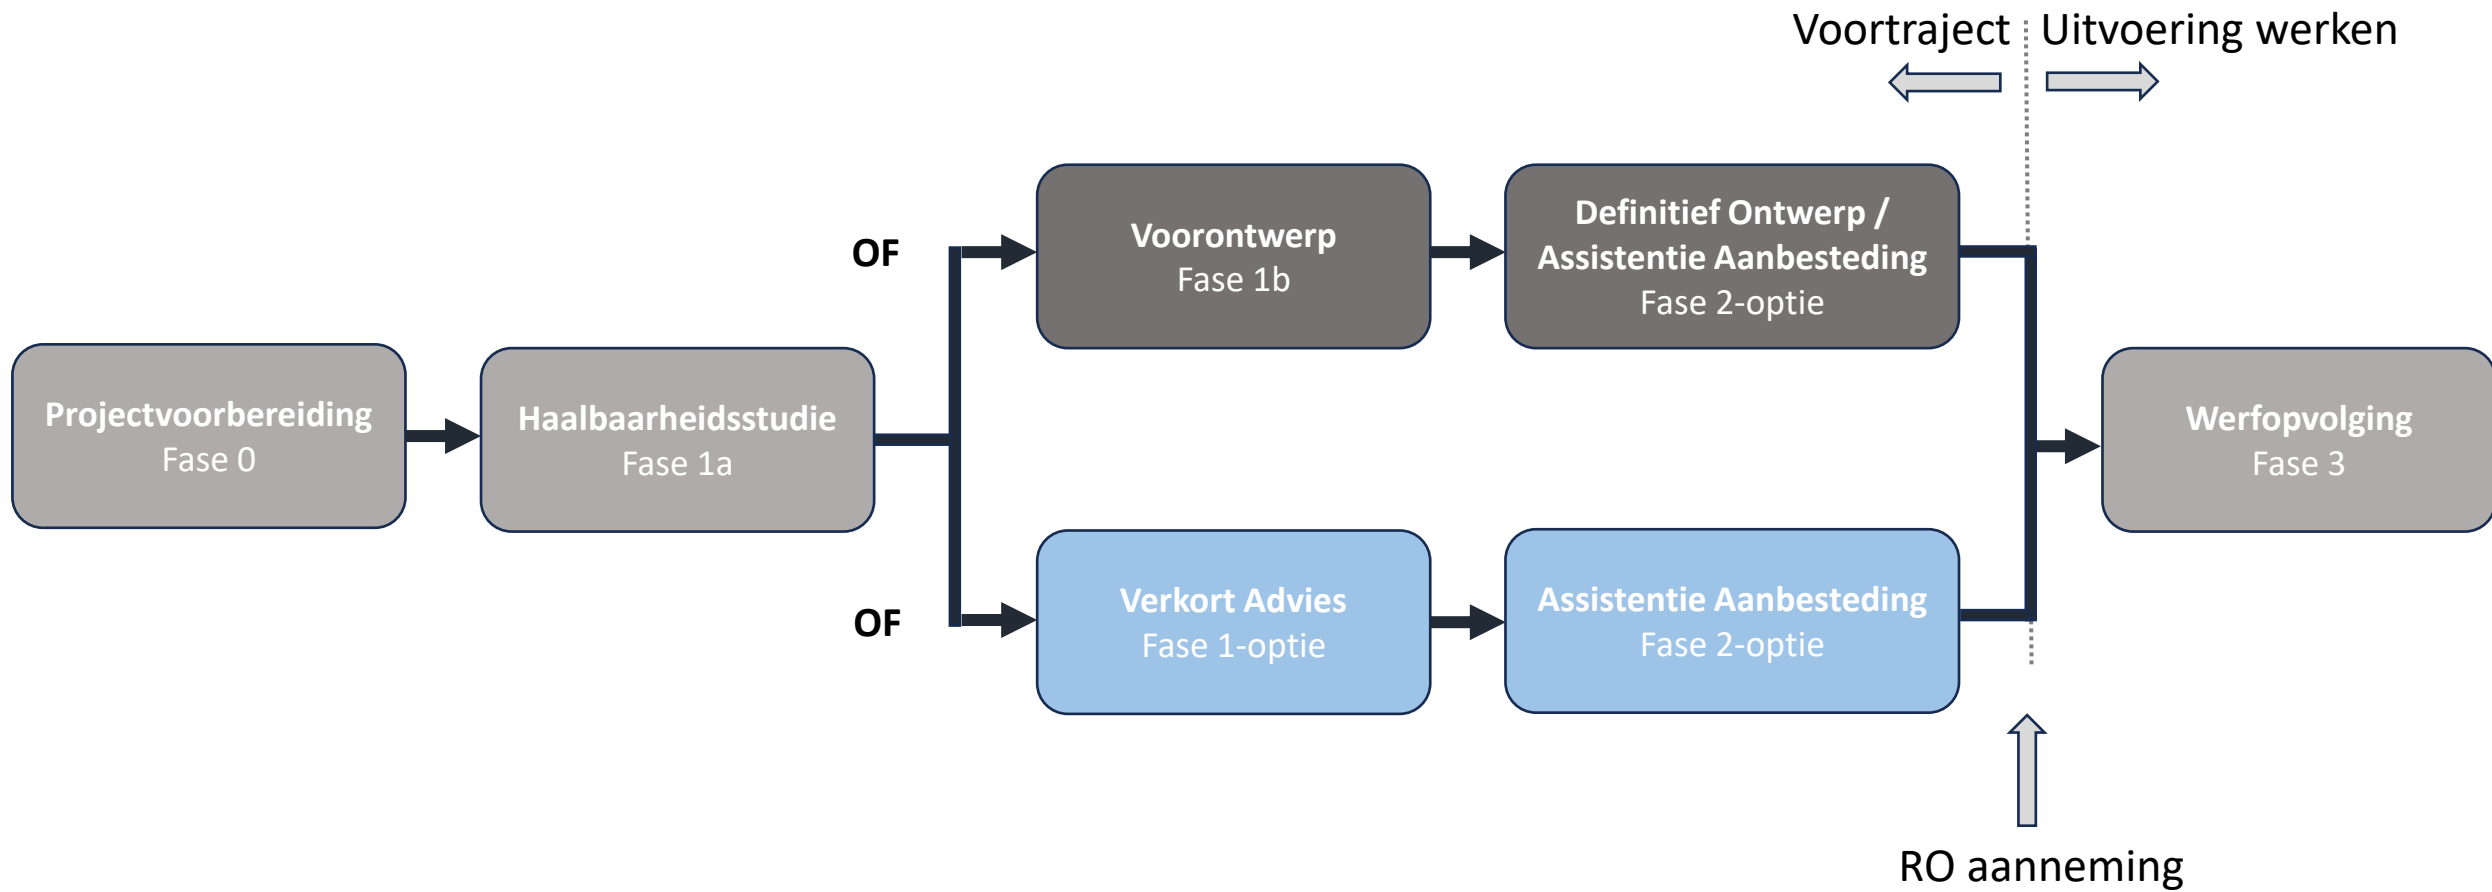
Voortraject | Uitvoering werken

Projectvoorbereiding
Fase 0

Haalbaarheidsstudie
Fase 1a

OF

Voorontwerp
Fase 1b

Definitief Ontwerp / Assistentie Aanbesteding
Fase 2-optie

OF

Verkort Advies
Fase 1-optie

Assistentie Aanbesteding
Fase 2-optie

Werfopvolging
Fase 3

RO aanneming